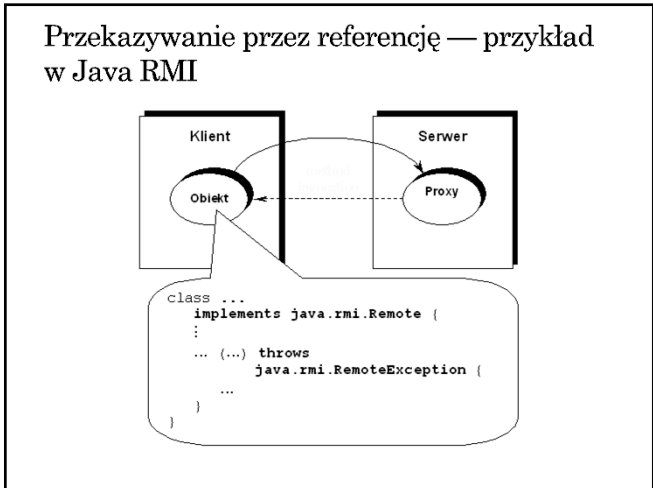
Przekazywanie przez referencję — przykład w Java RMI

Klient

Serwer

Obiekt

Proxy

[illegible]

class ...
  implements java.rmi.Remote {
  ⋮
  ... (...) throws
        java.rmi.RemoteException {
     ...
  }
}